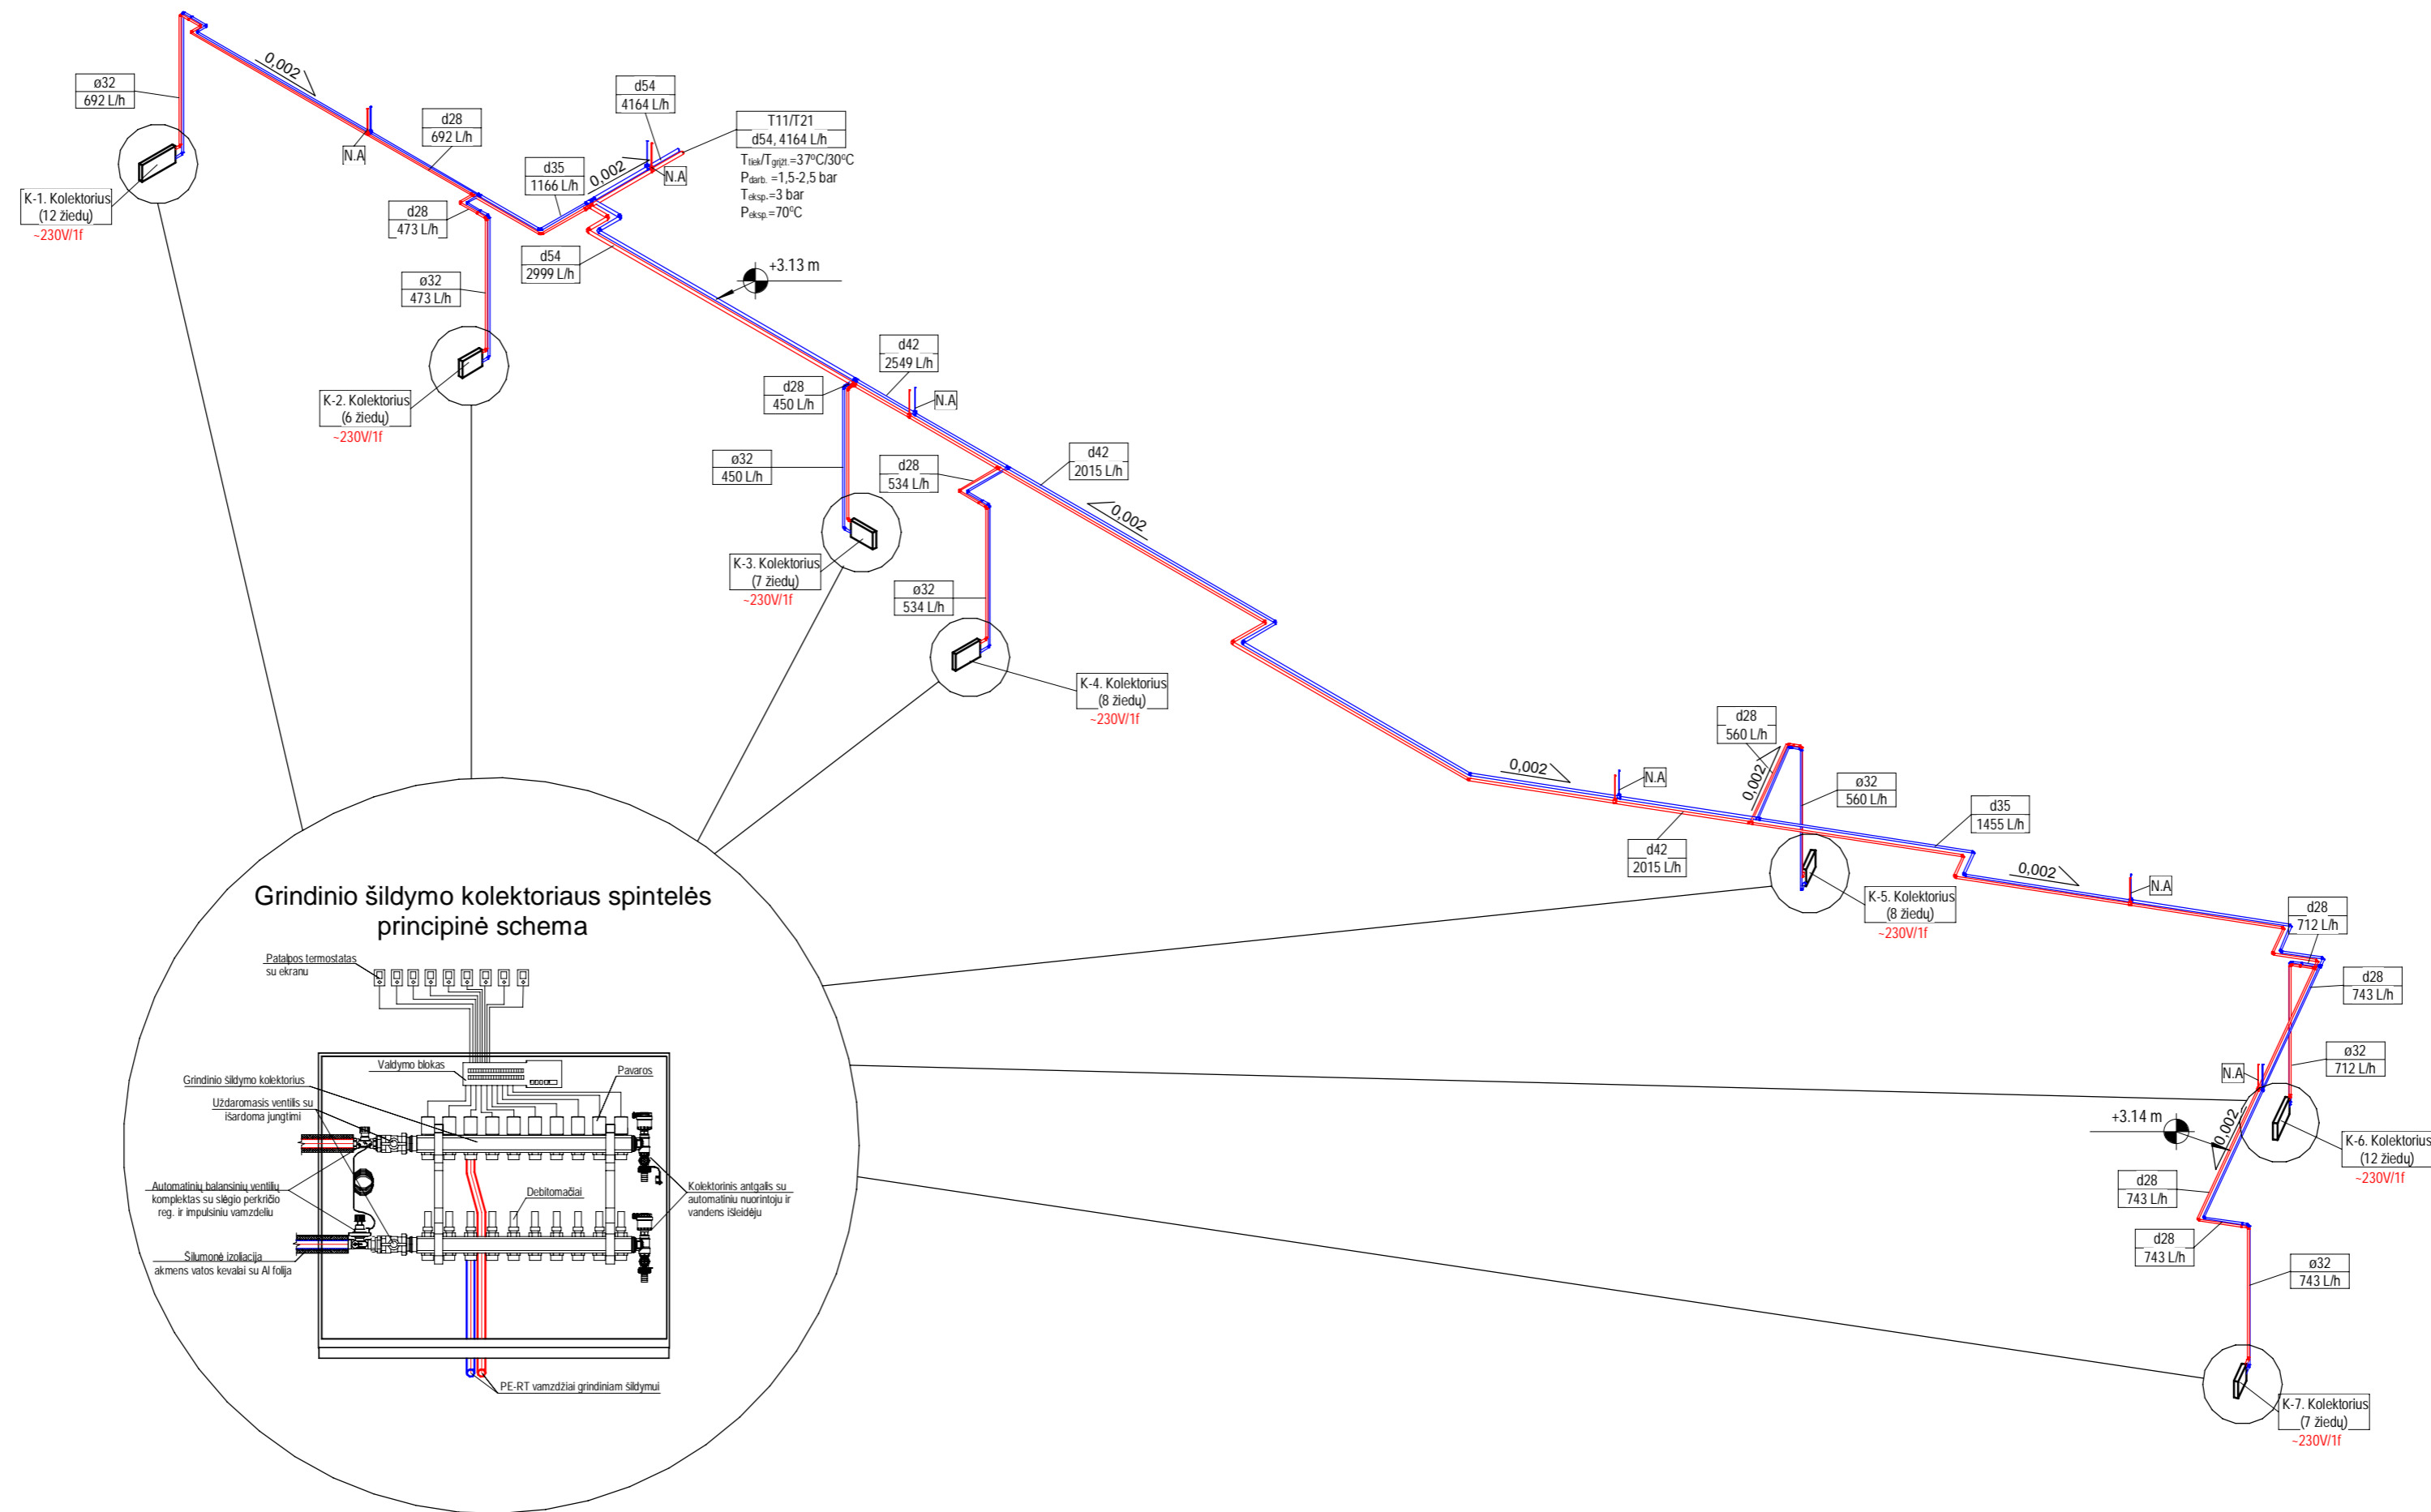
ø32
692 L/h

0,002

d28
692 L/h

N.A

K-1. Kolektorius
(12 žiedų)
~230V/1f

d54
4164 L/h

T11/T21
d54, 4164 L/h
$T_{tiek}/T_{grįžt.}$=37°C/30°C
$P_{darb.}$ =1,5-2,5 bar
$T_{eksp.}$=3 bar
$P_{eksp.}$=70°C

d35
1166 L/h

0,002

N.A

d28
473 L/h

d54
2999 L/h

+3.13 m

ø32
473 L/h

K-2. Kolektorius
(6 žiedų)
~230V/1f

d42
2549 L/h

d28
450 L/h

N.A

ø32
450 L/h

d28
534 L/h

d42
2015 L/h

0,002

K-3. Kolektorius
(7 žiedų)
~230V/1f

ø32
534 L/h

K-4. Kolektorius
(8 žiedų)
~230V/1f

d28
560 L/h

0,002

N.A

0,002

ø32
560 L/h

d35
1455 L/h

d42
2015 L/h

0,002

N.A

K-5. Kolektorius
(8 žiedų)
~230V/1f

d28
712 L/h

d28
743 L/h

ø32
712 L/h

N.A

+3.14 m

0,002

K-6. Kolektorius
(12 žiedų)
~230V/1f

d28
743 L/h

d28
743 L/h

ø32
743 L/h

K-7. Kolektorius
(7 žiedų)
~230V/1f

Grindinio šildymo kolektoriaus spintelės
principinė schema

Patalpos termostatas
su ekranu

Valdymo blokas

Pavaros

Grindinio šildymo kolektorius

Uždaromasis ventilis su
išardoma jungtimi

Automatinių balansinių ventilių
komplektas su slėgio perkričio
reg. ir impulsiniu vamzdeliu

Debitomačiai

Kolektorinis antgalis su
automatiniu nuorintoju ir
vandens išleidėju

Šilumonė izoliacija
akmens vatos kevalai su Al folija

PE-RT vamzdžiai grindiniam šildymui